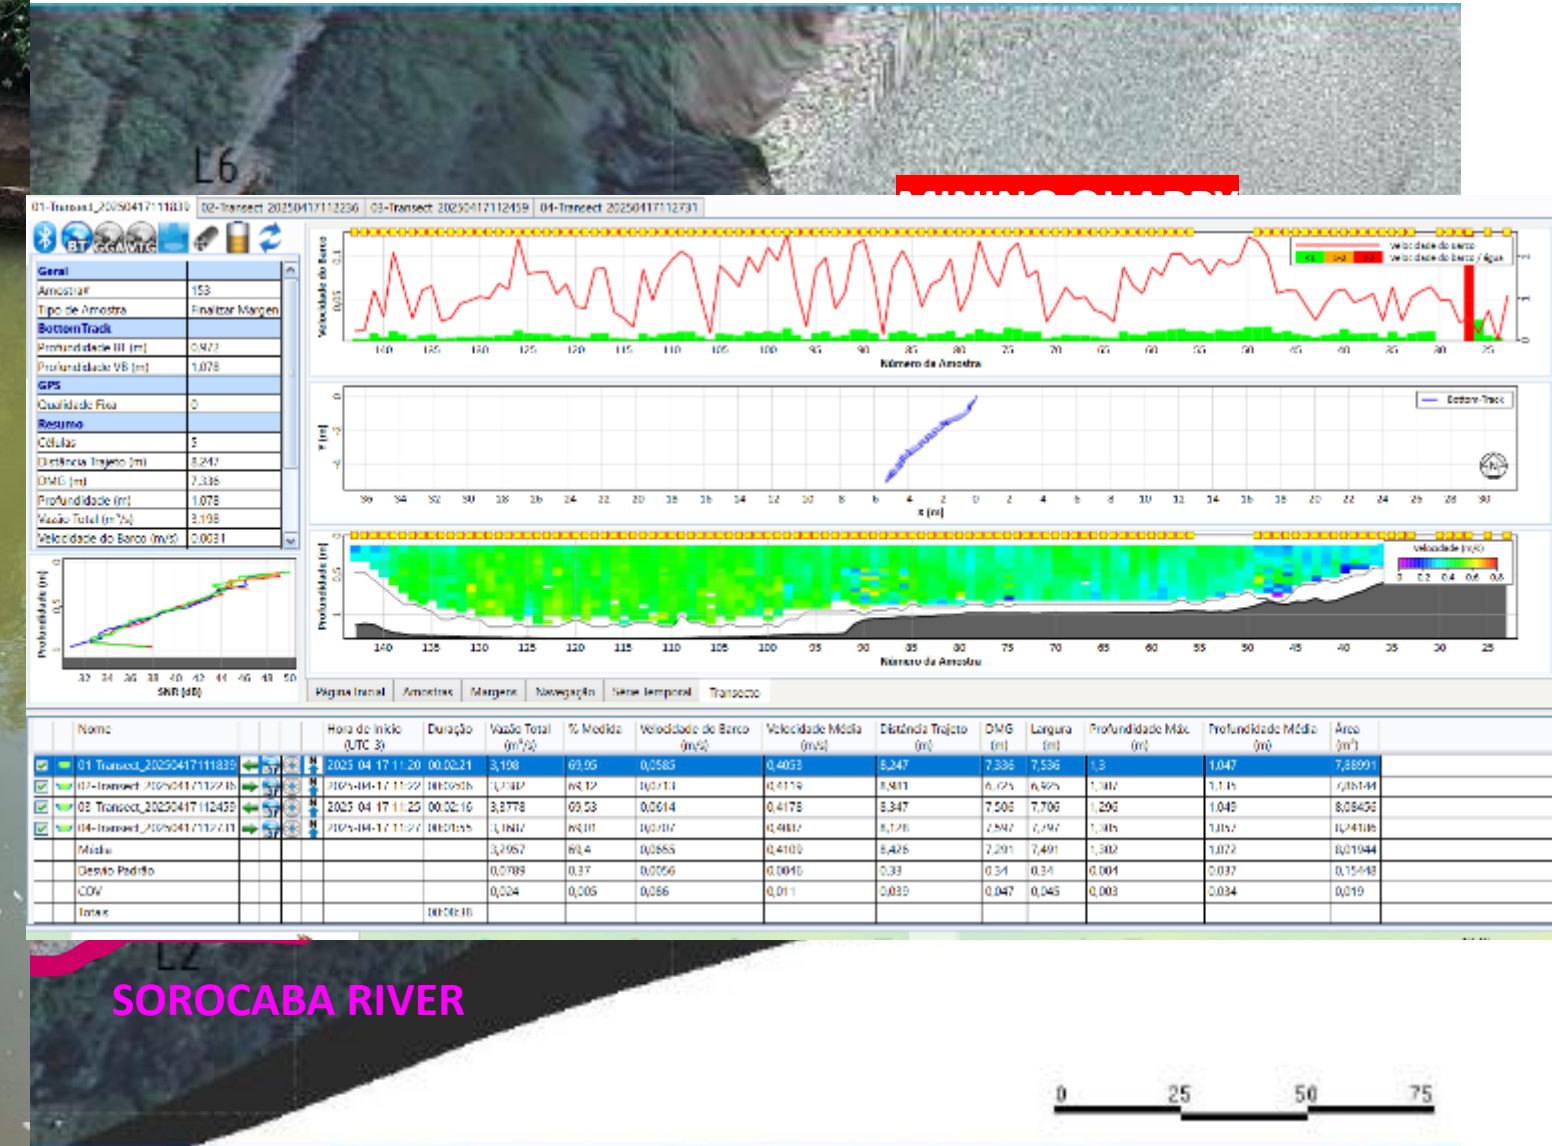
L6

01-Transect_20250417111839 | 02-Transect 20250417112236 | 03-Transect 20250417112459 | 04-Transect 20250417112731

BT GGA VTG

| Geral | |
|---|---|
| Amostra# | 153 |
| Tipo de Amostra | Finalizar Margem |
| Bottom Track | |
| Profundidade BT (m) | 0,977 |
| Profundidade VB (m) | 1,078 |
| GPS | |
| Qualidade Fixa | 0 |
| Resumo | |
| Células | 5 |
| Distância Trajeto (m) | 8,247 |
| DMG (m) | 7,336 |
| Profundidade (m) | 1,078 |
| Vazão Total (m³/s) | 3,198 |
| Velocidade do Barco (m/s) | 0,0031 |

Profundidade (m)
32 34 36 38 40 42 44 46 48 50
SNR (dB)

Velocidade do barco
Velocidade do barco
Velocidade do barco / água
140 135 130 125 120 115 110 105 100 95 90 85 80 75 70 65 60 55 50 45 40 35 30 25
Número da Amostra

Bottom Track
Y (m)
36 34 32 30 28 26 24 22 20 18 16 14 12 10 8 6 4 2 0 2 4 6 8 10 12 14 16 18 20 22 24 26 28 30
X (m)

Velocidade (m/s)
0 0.2 0.4 0.6 0.8
Profundidade (m)
140 135 130 125 120 115 110 105 100 95 90 85 80 75 70 65 60 55 50 45 40 35 30 25
Número da Amostra

Página Inicial | Amostras | Margens | Navegação | Série Temporal | Transecto

| Nome | Hora de Início (UTC 3) | Duração | Vazão Total (m³/s) | % Medida | Velocidade do Barco (m/s) | Velocidade Média (m/s) | Distância Trajeto (m) | DMG (m) | Largura (m) | Profundidade Máx (m) | Profundidade Média (m) | Área (m²) |
|---|---|---|---|---|---|---|---|---|---|---|---|---|
| 01 Transect_20250417111839 | 2025 04 17 11:20 | 00:02:21 | 3,198 | 69,95 | 0,0585 | 0,4053 | 8,247 | 7,336 | 7,536 | 1,3 | 1,047 | 7,88991 |
| 02-Transect 20250417112236 | 2025-04-17 11:22 | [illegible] | 3,2302 | 68,12 | 0,0713 | 0,4119 | 8,401 | 6,725 | 6,925 | 1,307 | 1,115 | 7,76144 |
| 03 Transect_20250417112459 | 2025 04 17 11:25 | 00:02:10 | 3,3778 | 69,53 | 0,0614 | 0,4178 | 8,347 | 7,506 | 7,706 | 1,296 | 1,049 | 8,08436 |
| 04-Transect 20250417112731 | 2025-04-17 11:27 | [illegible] | 3,1607 | 68,01 | 0,0707 | 0,4087 | 8,128 | 7,597 | 7,797 | 1,305 | 1,057 | 8,24106 |
| Média | | | 3,2057 | 68,4 | 0,0655 | 0,4100 | 8,426 | 7,291 | 7,491 | 1,302 | 1,072 | 8,01944 |
| Desvio Padrão | | | 0,0789 | 0,37 | 0,0056 | 0,0040 | 0,33 | 0,34 | 0,34 | 0,004 | 0,037 | 0,15448 |
| COV | | | 0,024 | 0,005 | 0,086 | 0,011 | 0,039 | 0,047 | 0,045 | 0,003 | 0,034 | 0,019 |
| Total | | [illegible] | | | | | | | | | | |

L2
SOROCABA RIVER

0 25 50 75